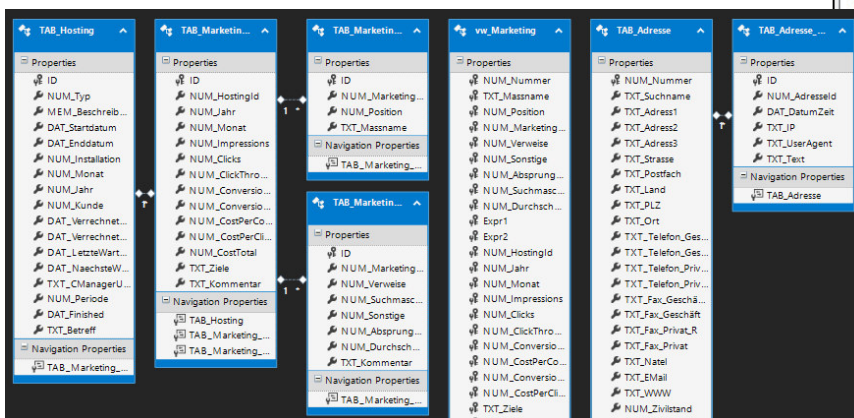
TAB_Hosting
Properties
ID
NUM_Typ
MEM_Beschreib...
DAT_Startdatum
DAT_Enddatum
NUM_Installation
NUM_Monat
NUM_Jahr
NUM_Kunde
DAT_Verrechnet...
DAT_Verrechnet...
DAT_LetzteWart...
DAT_NaechsteW...
TXT_CManagerU...
NUM_Periode
DAT_Finished
TXT_Betreff
Navigation Properties
TAB_Marketing_...

TAB_Marketin...
Properties
ID
NUM_HostingId
NUM_Jahr
NUM_Monat
NUM_Impressions
NUM_Clicks
NUM_ClickThro...
NUM_Conversio...
NUM_Conversio...
NUM_CostPerCo...
NUM_CostPerCli...
NUM_CostTotal
TXT_Ziele
TXT_Kommentar
Navigation Properties
TAB_Hosting
TAB_Marketing_...
TAB_Marketing_...

TAB_Marketin...
Properties
ID
NUM_Marketing...
NUM_Position
TXT_Massname
Navigation Properties
TAB_Marketing_...

TAB_Marketin...
Properties
ID
NUM_Marketing...
NUM_Verweise
NUM_Suchmasc...
NUM_Sonstige
NUM_Absprung...
NUM_Durchsch...
TXT_Kommentar
Navigation Properties
TAB_Marketing_...

1
1

vw_Marketing
Properties
NUM_Nummer
TXT_Massname
NUM_Position
NUM_Marketing...
NUM_Verweise
NUM_Sonstige
NUM_Absprung...
NUM_Suchmasc...
NUM_Durchsch...
Expr1
Expr2
NUM_HostingId
NUM_Jahr
NUM_Monat
NUM_Impressions
NUM_Clicks
NUM_ClickThro...
NUM_Conversio...
NUM_CostPerCo...
NUM_Conversio...
NUM_CostPerCli...
TXT_Ziele

TAB_Adresse
Properties
NUM_Nummer
TXT_Suchname
TXT_Adress1
TXT_Adress2
TXT_Adress3
TXT_Strasse
TXT_Postfach
TXT_Land
TXT_PLZ
TXT_Ort
TXT_Telefon_Ges...
TXT_Telefon_Ges...
TXT_Telefon_Priv...
TXT_Telefon_Priv...
TXT_Fax_Geschä...
TXT_Fax_Geschäft
TXT_Fax_Privat_R
TXT_Fax_Privat
TXT_Natel
TXT_EMail
TXT_WWW
NUM_Zivilstand

TAB_Adresse_...
Properties
ID
NUM_AdressId
DAT_DatumZeit
TXT_IP
TXT_UserAgent
TXT_Text
Navigation Properties
TAB_Adresse